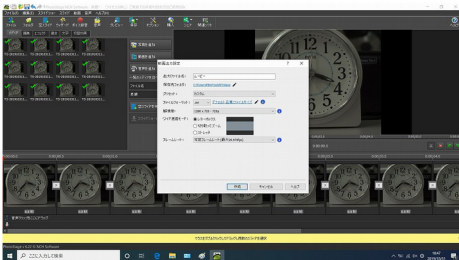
ファイル 編集 ツール ヘルプ

動画出力設定 ? ×

出力ファイル名: ムービー

保存先フォルダ:

プリセット:

ファイルフォーマット: .avi

解像度: 1280 x 720

フレームレート:

作成 キャンセル ヘルプ

ここに入力して検索